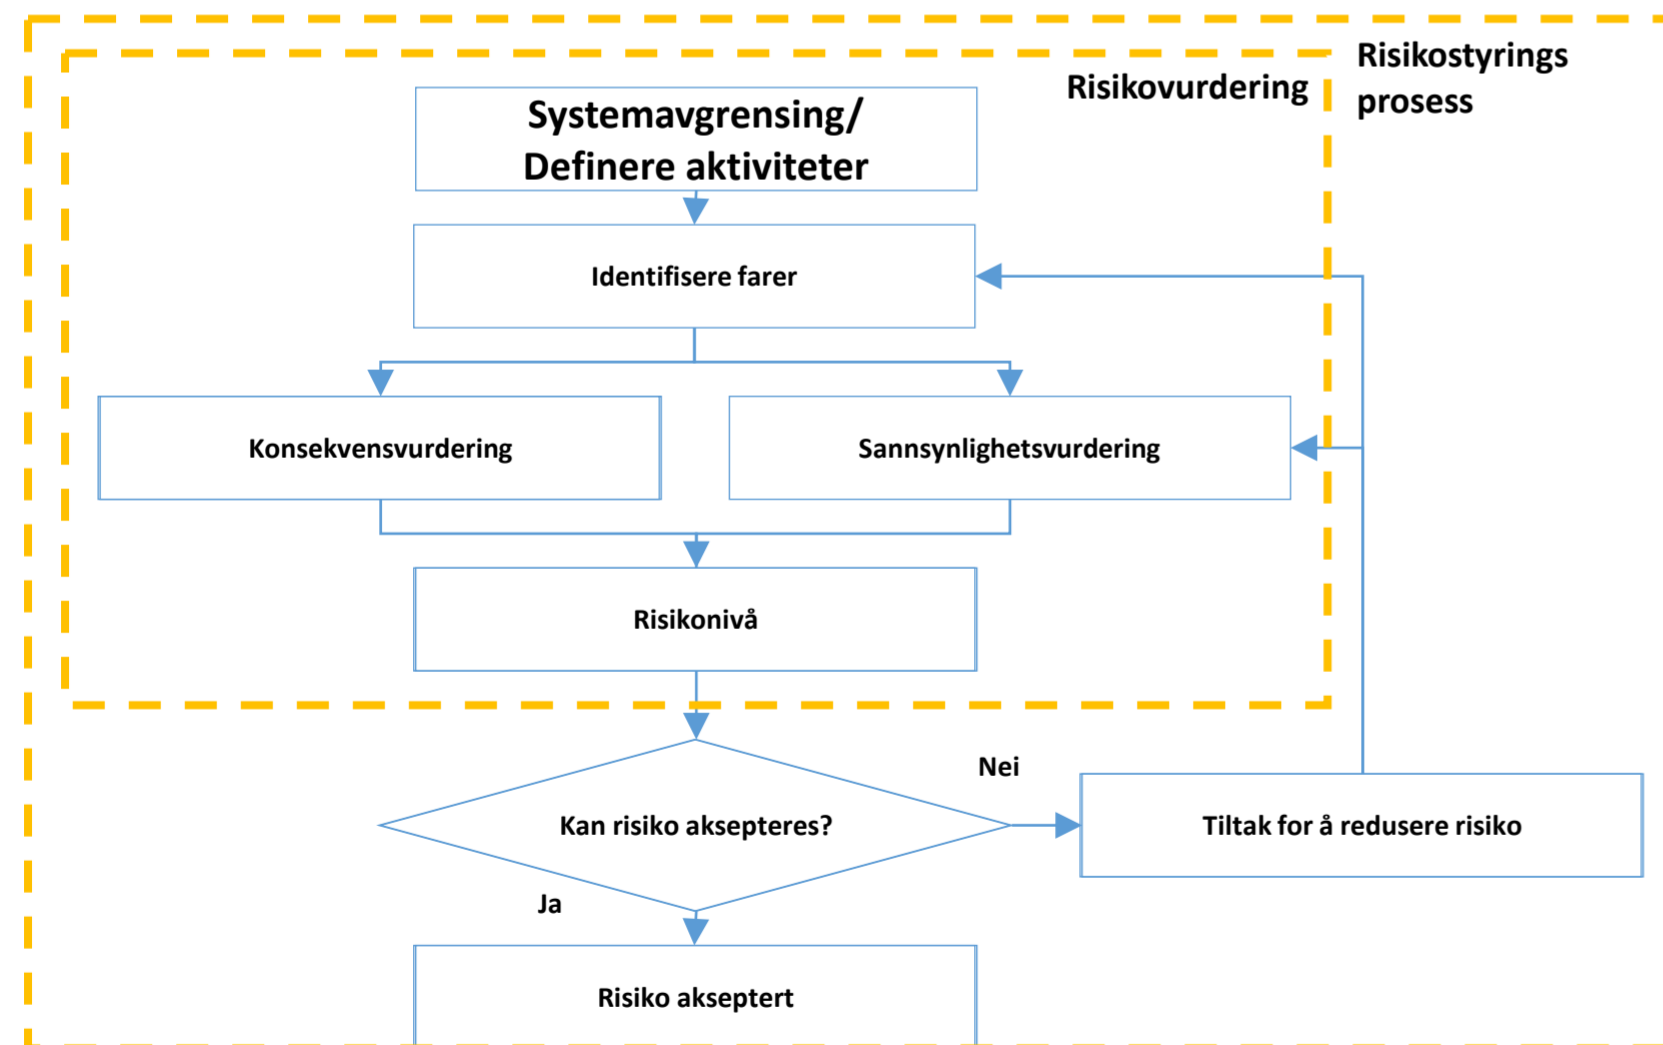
Risikostyrings prosess

Risikovurdering

Systemavgrensing/ Definere aktiviteter

Identifisere farer

Konsekvensvurdering

Sannsynlighetsvurdering

Risikonivå

Kan risiko aksepteres?

Nei

Tiltak for å redusere risiko

Ja

Risiko akseptert